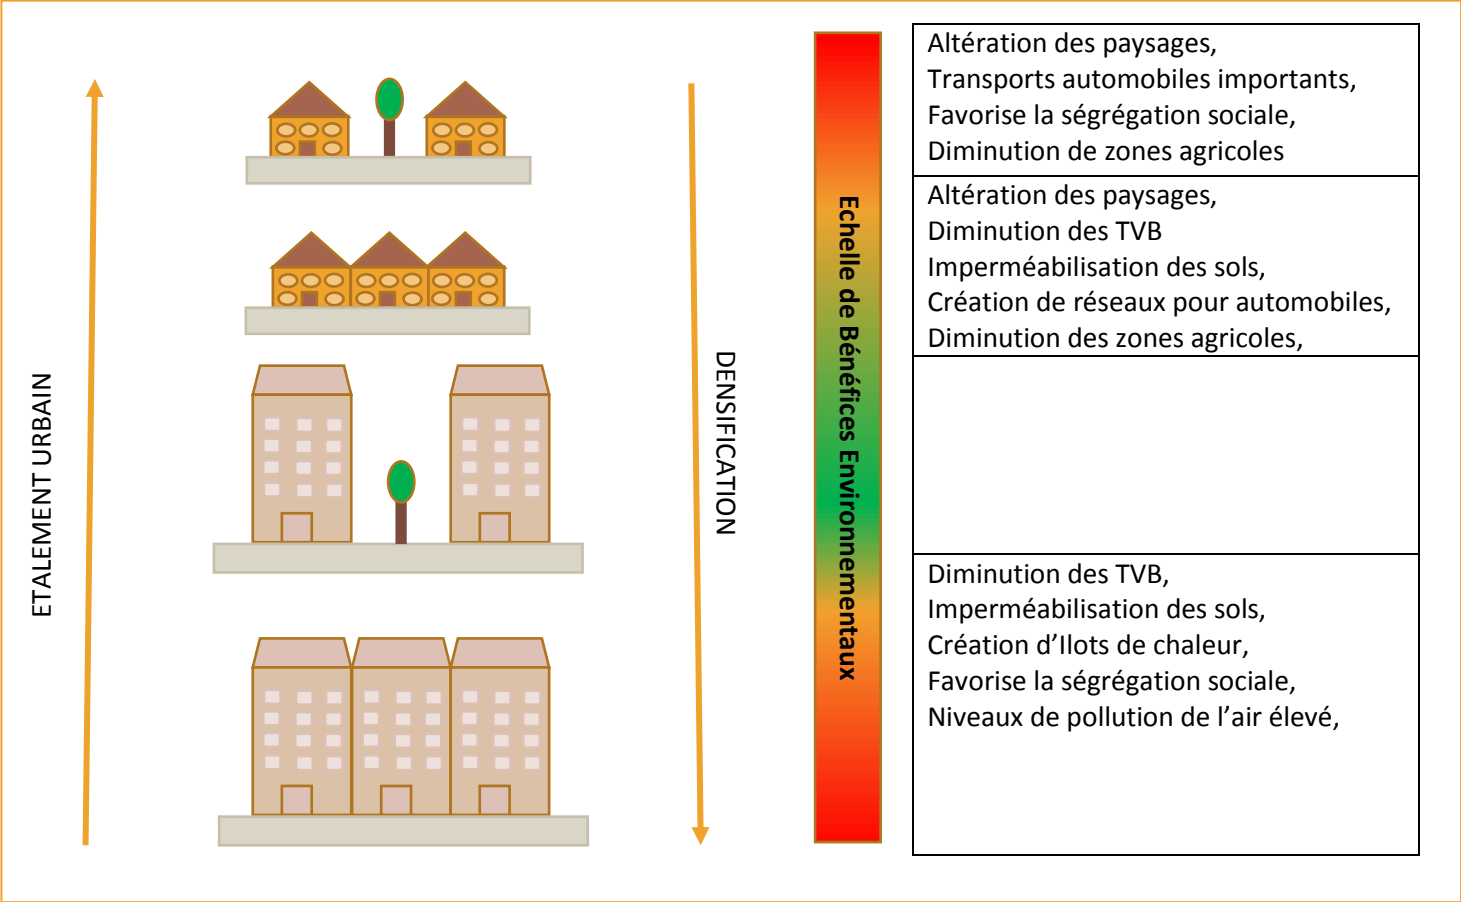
ETALEMENT URBAIN

DENSIFICATION

Echelle de Bénéfices Environnementaux

Altération des paysages,
Transports automobiles importants,
Favorise la ségrégation sociale,
Diminution de zones agricoles

Altération des paysages,
Diminution des TVB
Imperméabilisation des sols,
Création de réseaux pour automobiles,
Diminution des zones agricoles,

Diminution des TVB,
Imperméabilisation des sols,
Création d'Ilots de chaleur,
Favorise la ségrégation sociale,
Niveaux de pollution de l'air élevé,